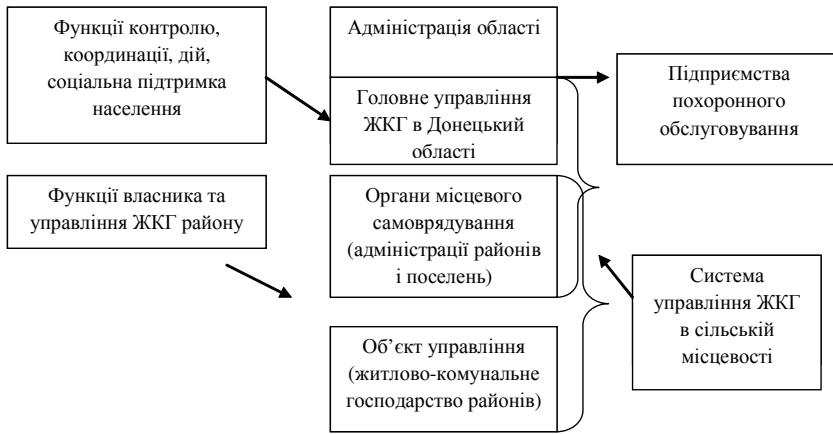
Функції контролю, координації, дій, соціальна підтримка населення

Адміністрація області

Головне управління ЖКГ в Донецькій області

Підприємства похоронного обслуговування

Функції власника та управління ЖКГ району

Органи місцевого самоврядування (адміністрації районів і поселень)

Система управління ЖКГ в сільській місцевості

Об'єкт управління (житлово-комунальне господарство районів)